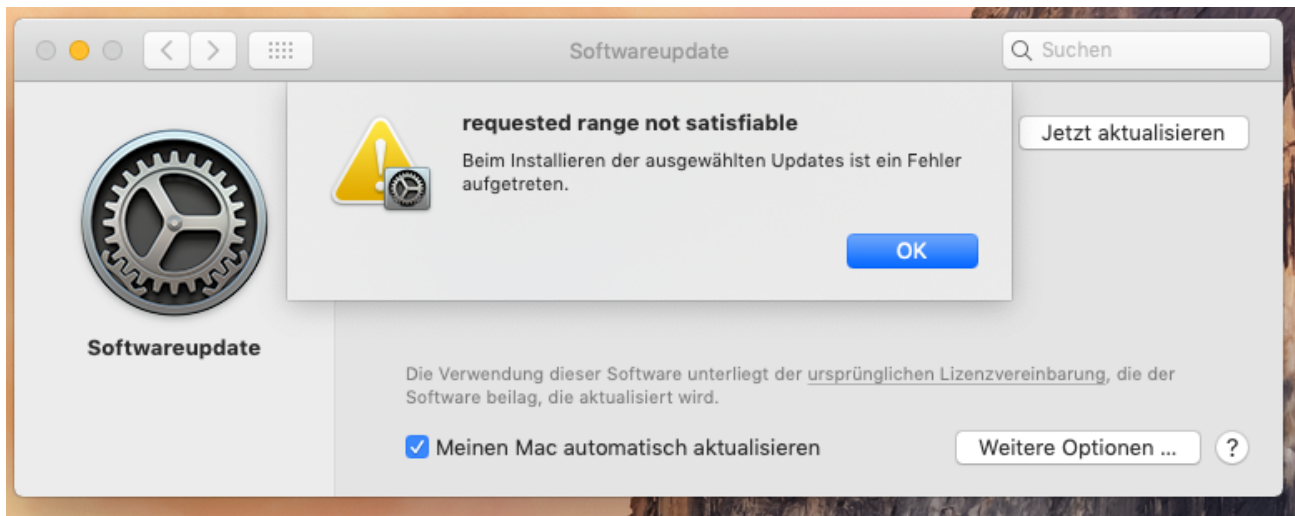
Softwareupdate

Suchen

requested range not satisfiable

Beim Installieren der ausgewählten Updates ist ein Fehler aufgetreten.

OK

Jetzt aktualisieren

Softwareupdate

Die Verwendung dieser Software unterliegt der ursprünglichen Lizenzvereinbarung, die der Software beilag, die aktualisiert wird.

Meinen Mac automatisch aktualisieren

Weitere Optionen ...

?